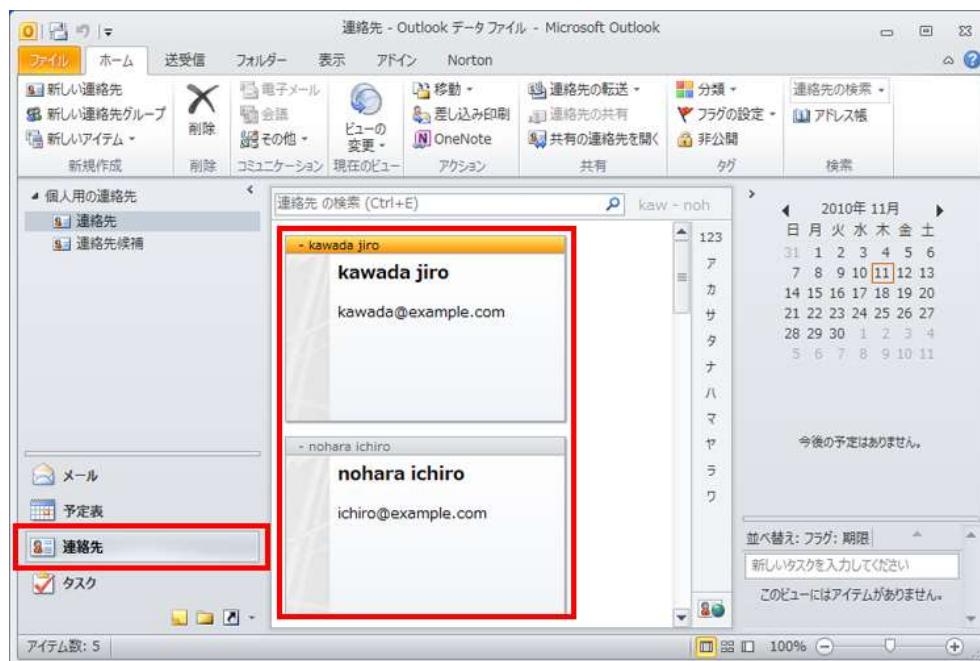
連絡先 - Outlook データ ファイル - Microsoft Outlook

ファイル ホーム 送受信 フォルダー 表示 アドイン Norton

新しい連絡先
新しい連絡先グループ
新しいアイテム
新規作成

削除
削除

電子メール
会議
その他
コミュニケーション

ビューの変更
現在のビュー

移動
差し込み印刷
OneNote
アクション

連絡先の転送
連絡先の共有
共有の連絡先を開く
共有

分類
フラグの設定
非公開
タグ

連絡先の検索
アドレス帳
検索

個人用の連絡先
連絡先
連絡先候補

連絡先 の検索 (Ctrl+E)
kaw - noh

- kawada jiro
kawada jiro
kawada@example.com

- nohara ichiro
nohara ichiro
ichiro@example.com

123
ア
カ
サ
タ
ナ
ハ
マ
ヤ
ラ
ワ

2010年 11月
| 日 | 月 | 火 | 水 | 木 | 金 | 土 |
|---|---|---|---|---|---|---|
| 31 | 1 | 2 | 3 | 4 | 5 | 6 |
| 7 | 8 | 9 | 10 | 11 | 12 | 13 |
| 14 | 15 | 16 | 17 | 18 | 19 | 20 |
| 21 | 22 | 23 | 24 | 25 | 26 | 27 |
| 28 | 29 | 30 | 1 | 2 | 3 | 4 |
| 5 | 6 | 7 | 8 | 9 | 10 | 11 |

今後の予定はありません。

並べ替え: フラグ: 期限
新しいタスクを入力してください
このビューにはアイテムがありません。

メール
予定表
連絡先
タスク

アイテム数: 5
100%